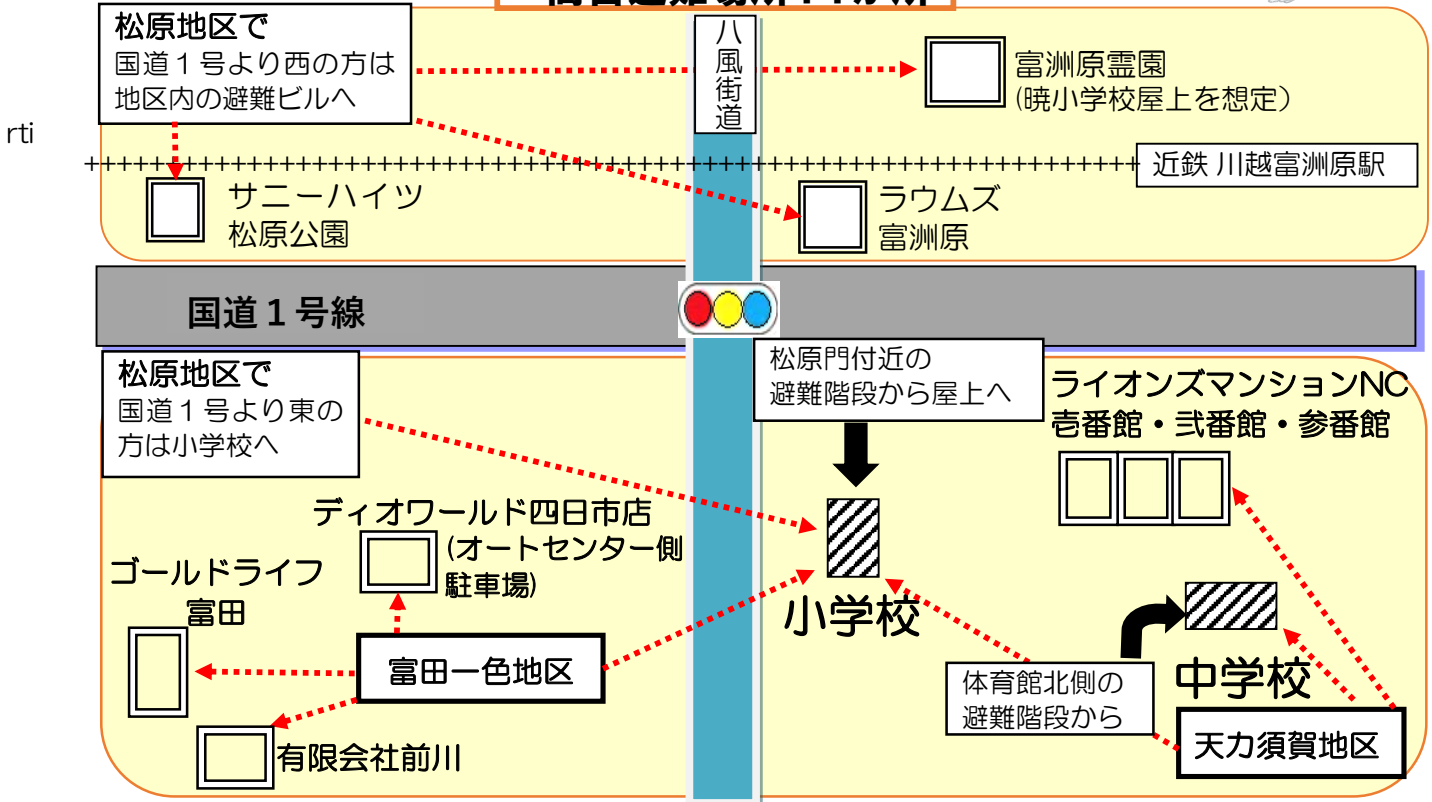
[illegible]

松原地区で
国道１号より西の方は
地区内の避難ビルへ

八風街道

富洲原霊園
(暁小学校屋上を想定)

rti

近鉄 川越富洲原駅

サニーハイツ
松原公園

ラウムズ
富洲原

国道１号線

松原地区で
国道１号より東の
方は小学校へ

松原門付近の
避難階段から屋上へ

ライオンズマンションNC
壱番館・弐番館・参番館

ディオワールド四日市店
(オートセンター側
駐車場)

ゴールドライフ
富田

小学校

富田一色地区

中学校

体育館北側の
避難階段から

天力須賀地区

有限会社前川